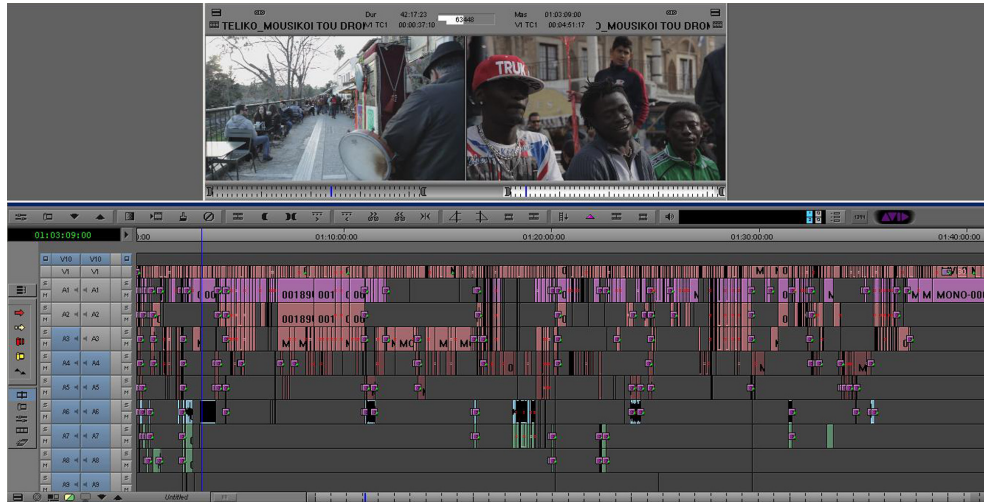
TELIKO_MOUSIKOI TOU DROM
Dur 42:17:23
V1 TC1 00:00:37:10
63848
Mas 01:03:09:00
V1 TC1 00:04:51:17
D_MOUSIKOI TOU DROM

TRUK

01:03:09:00
00:00
01:10:00:00
01:20:00:00
01:30:00:00
01:40:00:00

V10 V10
V1 V1
A1 A1
A2 A2
A3 A3
A4 A4
A5 A5
A6 A6
A7 A7
A8 A8
A9 A9

00189 0 06
00189 0 06
M M MONO-00
M MO M
Untitled
AVID